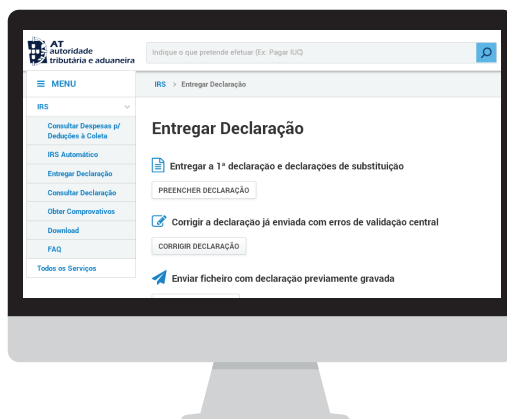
AT
autoridade
tributária e aduaneira

Indique o que pretende efetuar (Ex: Pagar IUC)

MENU

IRS

Consultar Despesas p/ Deduções à Coleta

IRS Automático

Entregar Declaração

Consultar Declaração

Obter Comprovativos

Download

FAQ

Todos os Serviços

IRS > Entregar Declaração

Entregar Declaração

Entregar a 1ª declaração e declarações de substituição

PREENCHER DECLARAÇÃO

Corrigir a declaração já enviada com erros de validação central

CORRIGIR DECLARAÇÃO

Enviar ficheiro com declaração previamente gravada